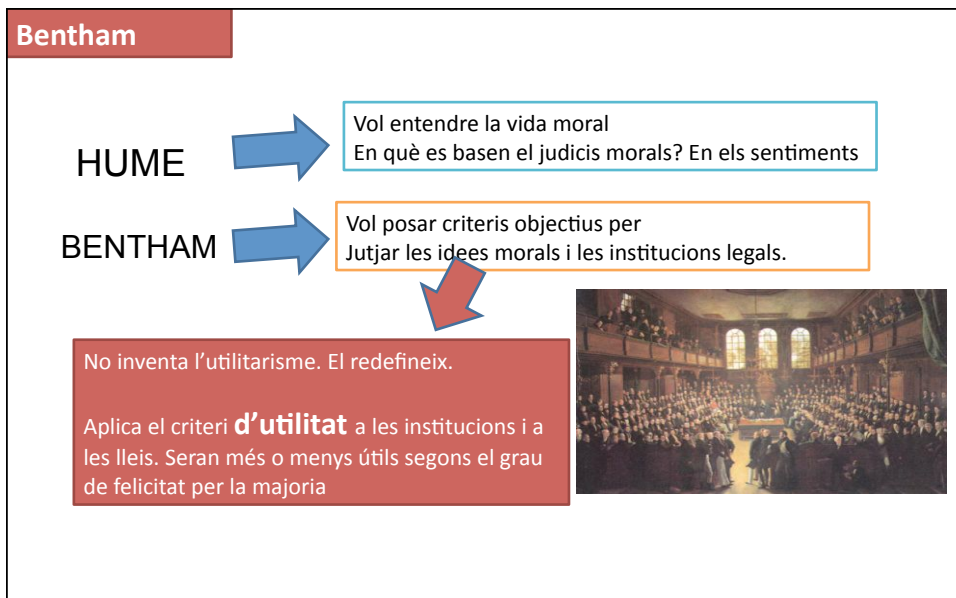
Bentham

HUME

Vol entendre la vida moral
En què es basen el judicis morals? En els sentiments

BENTHAM

Vol posar criteris objectius per
Jutjar les idees morals i les institucions legals.

No inventa l'utilitarisme. El redefineix.

Aplica el criteri **d'utilitat** a les institucions i a les lleis. Seran més o menys útils segons el grau de felicitat per la majoria